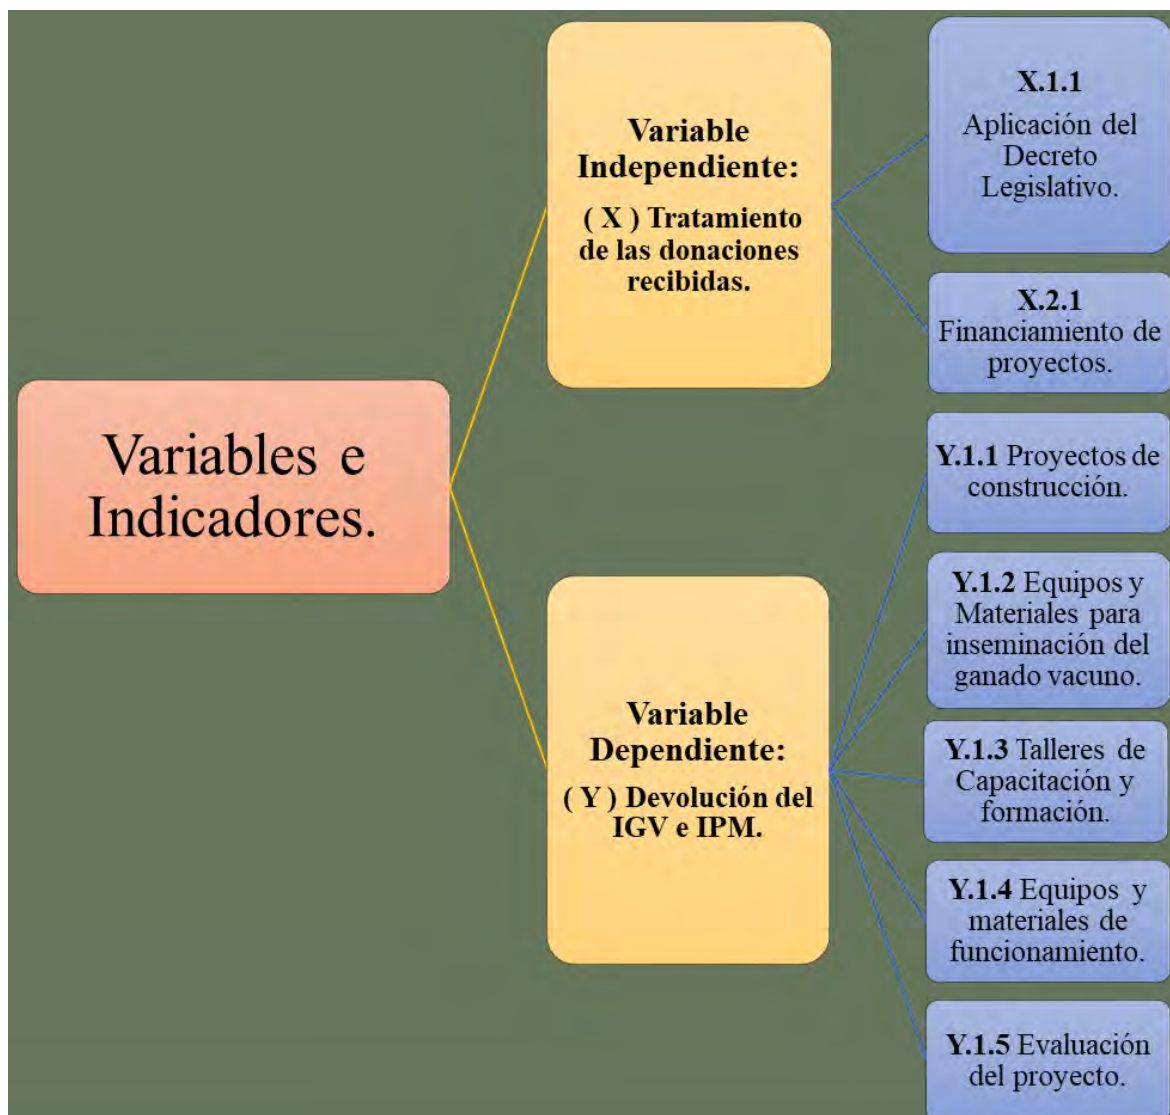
Variables e Indicadores.

Variable Independiente:
( X ) Tratamiento de las donaciones recibidas.

X.1.1
Aplicación del Decreto Legislativo.

X.2.1
Financiamiento de proyectos.

Variable Dependiente:
( Y ) Devolución del IGV e IPM.

Y.1.1 Proyectos de construcción.

Y.1.2 Equipos y Materiales para inseminación del ganado vacuno.

Y.1.3 Talleres de Capacitación y formación.

Y.1.4 Equipos y materiales de funcionamiento.

Y.1.5 Evaluación del proyecto.